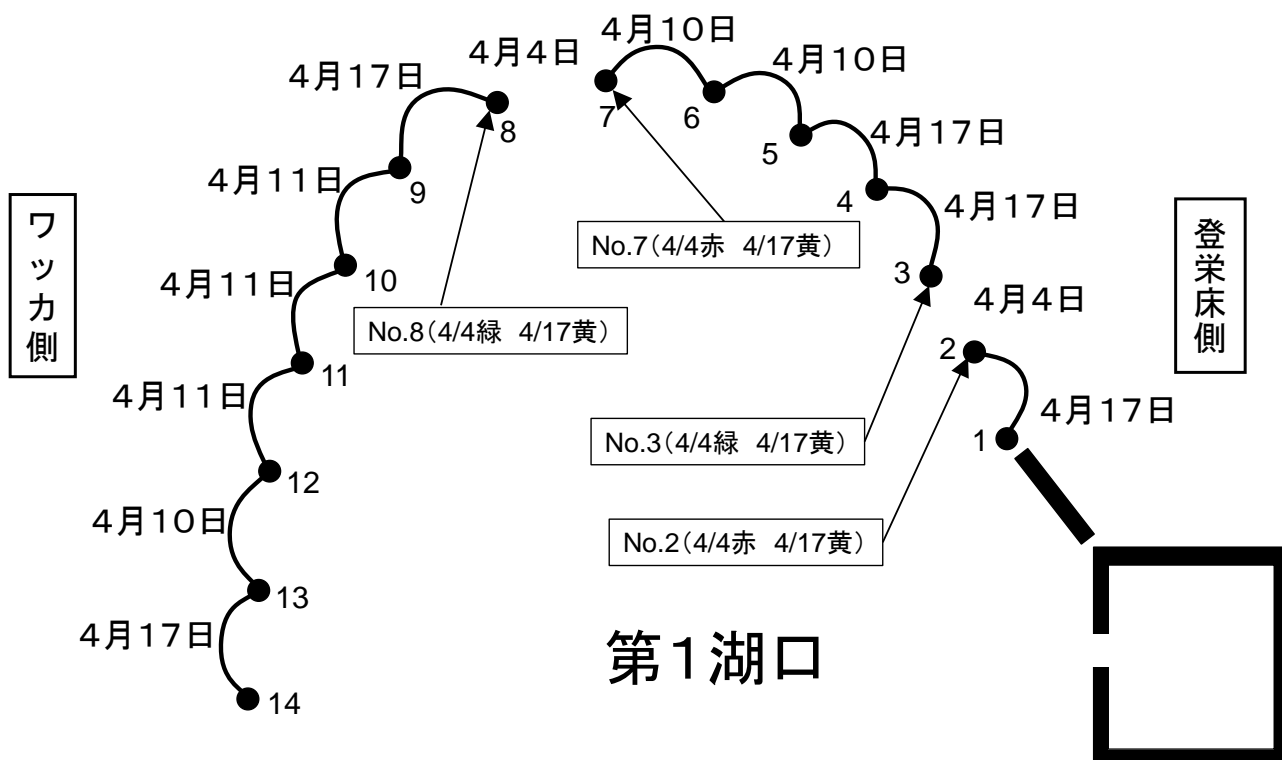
ワッカ側

4月17日
4月4日
4月10日
4月10日
4月17日
4月17日
4月11日
4月11日
4月11日
4月10日
4月17日
4月4日
4月17日

8
7
6
5
4
3
2
1
9
10
11
12
13
14

No.7(4/4赤　4/17黄)
No.8(4/4緑　4/17黄)
No.3(4/4緑　4/17黄)
No.2(4/4赤　4/17黄)

登栄床側

第1湖口